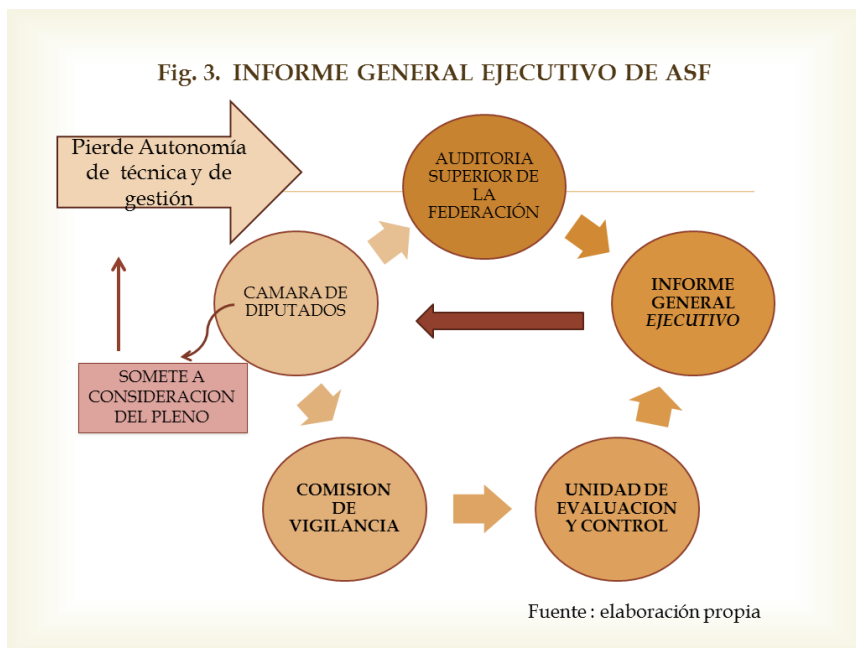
Fig. 3. INFORME GENERAL EJECUTIVO DE ASF

Pierde Autonomía de técnica y de gestión

AUDITORIA SUPERIOR DE LA FEDERACIÓN

INFORME GENERAL *EJECUTIVO*

CAMARA DE DIPUTADOS

SOMETE A CONSIDERACION DEL PLENO

COMISION DE VIGILANCIA

UNIDAD DE EVALUACION Y CONTROL

Fuente : elaboración propia